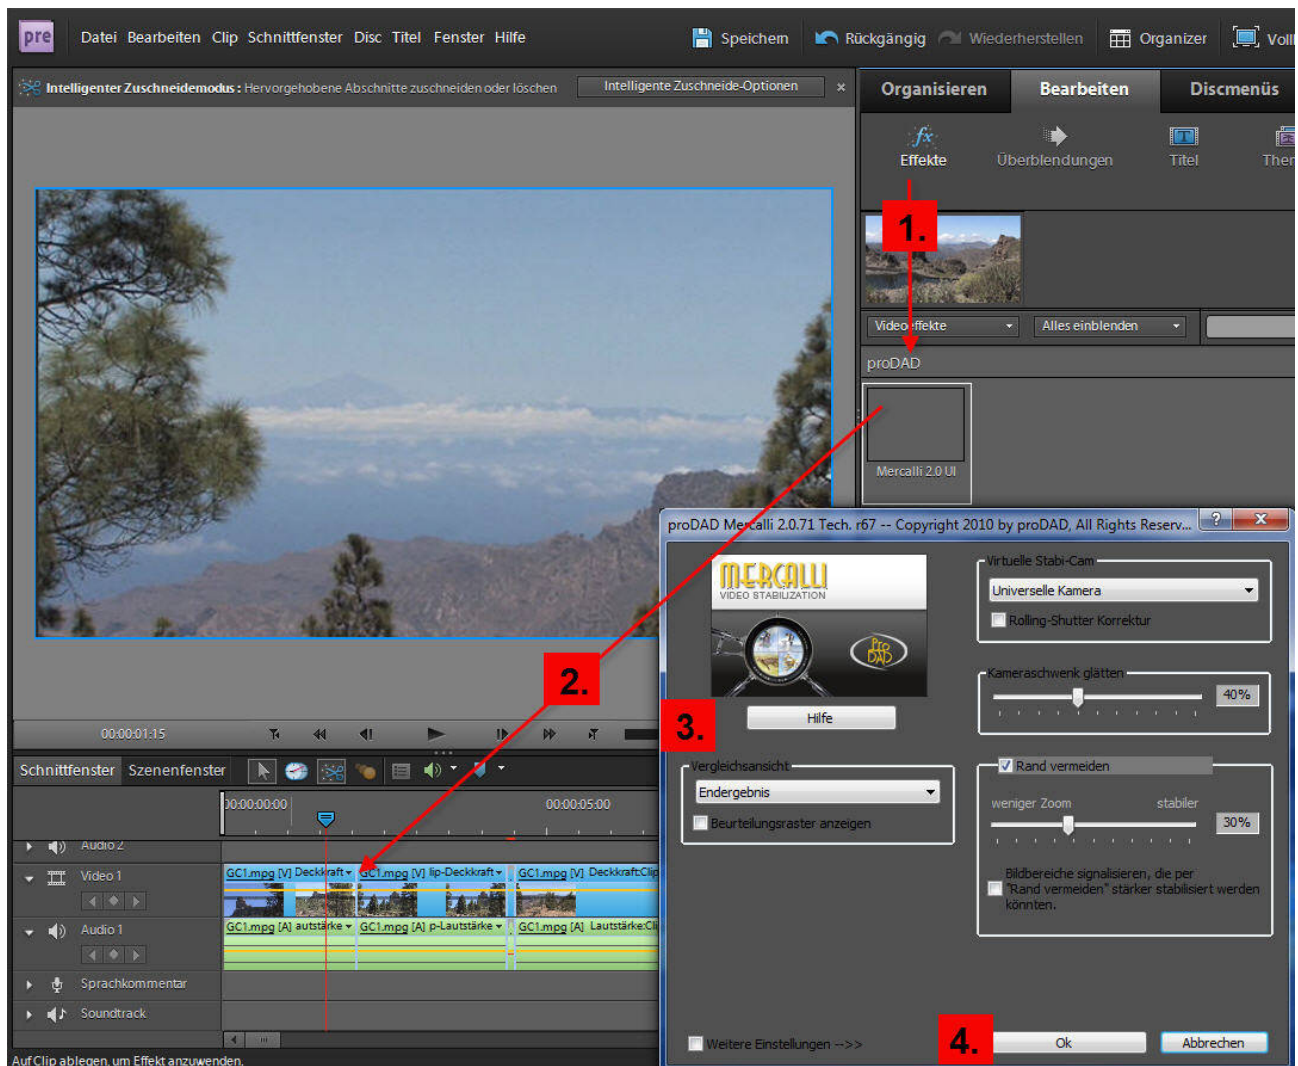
pre Datei Bearbeiten Clip Schnittfenster Disc Titel Fenster Hilfe Speichern Rückgängig Wiederherstellen Organizer Voll

Intelligenter Zuschneidemodus: Hervorgehobene Abschnitte zuschneiden oder löschen Intelligente Zuschneide-Optionen ×

Organisieren Bearbeiten Discmenüs

Effekte Überblendungen Titel Ther

1.

Videoeffekte Alles einblenden

proDAD

Mercalli 2.0 UI

00:00:01:15

2.

Schnittfenster Szenenfenster

00:00:00:00 00:00:05:00

Audio 2

Video 1 GC1.mpg [V] Deckkraft GC1.mpg [V] lip-Deckkraft GC1.mpg [V] DeckkraftClip

Audio 1 GC1.mpg [A] autstärke GC1.mpg [A] p-Lautstärke GC1.mpg [A] Lautstärke:Cli

Sprachkommentar

Soundtrack

Auf Clip ablegen, um Effekt anzuwenden.

proDAD Mercalli 2.0.71 Tech. r67 -- Copyright 2010 by proDAD, All Rights Reserv... ? X

MERCALLI VIDEO STABILIZATION

proDAD

Hilfe

3.

Virtuelle Stabi-Cam
Universelle Kamera
Rolling-Shutter Korrektur

Kameraschwenk glätten
40%

Vergleichsansicht
Endergebnis
Beurteilungsraster anzeigen

Rand vermeiden
weniger Zoom stabiler
30%
Bildbereiche signalisieren, die per "Rand vermeiden" stärker stabilisiert werden könnten.

Weitere Einstellungen -->>

4. Ok Abbrechen